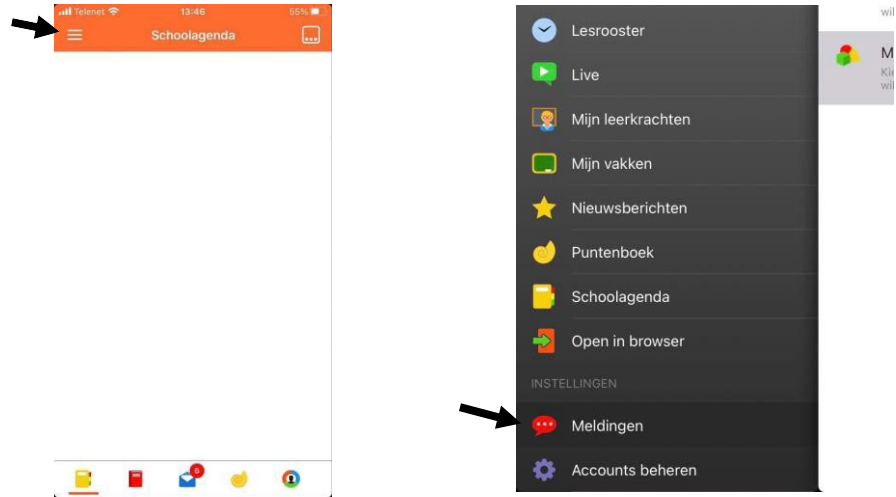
Telenet 13:46 55%

Schoolagenda

6

Lesrooster

Live

Mijn leerkrachten

Mijn vakken

Nieuwsberichten

Puntenboek

Schoolagenda

Open in browser

INSTELLINGEN

Meldingen

Accounts beheren

wil

M

Kie

wil